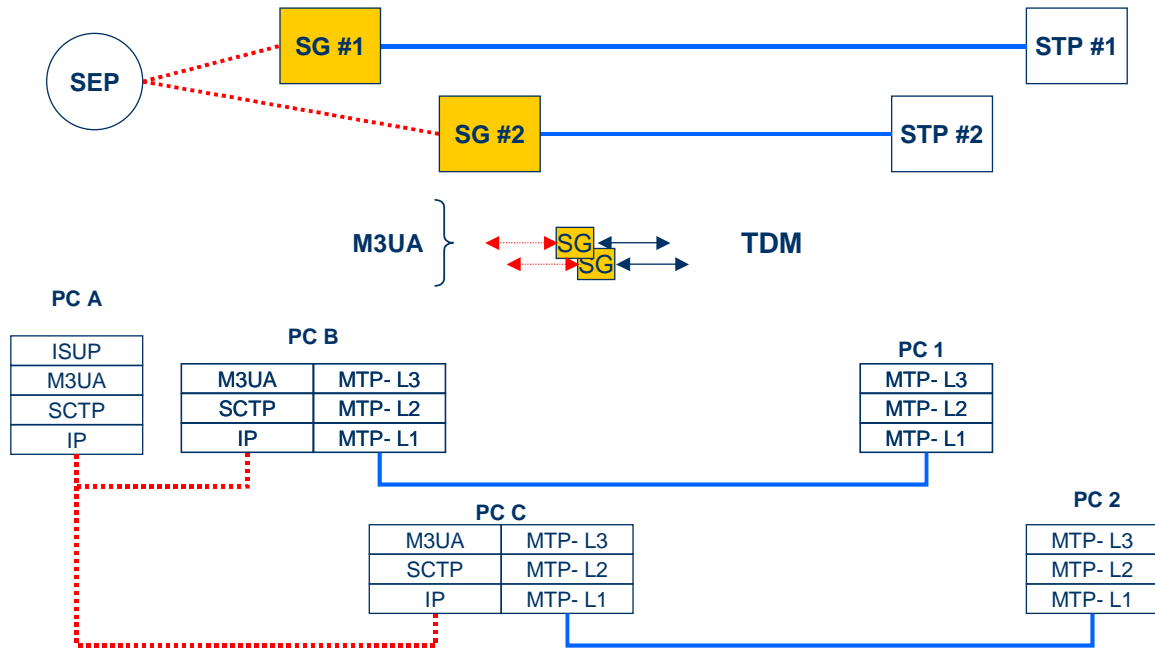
SEP

SG #1

STP #1

SG #2

STP #2

M3UA

SG

SG

TDM

PC A

| ISUP |
|---|
| M3UA |
| SCTP |
| IP |

PC B

| M3UA | MTP- L3 |
|---|---|
| SCTP | MTP- L2 |
| IP | MTP- L1 |

PC 1

| MTP- L3 |
|---|
| MTP- L2 |
| MTP- L1 |

PC C

| M3UA | MTP- L3 |
|---|---|
| SCTP | MTP- L2 |
| IP | MTP- L1 |

PC 2

| MTP- L3 |
|---|
| MTP- L2 |
| MTP- L1 |